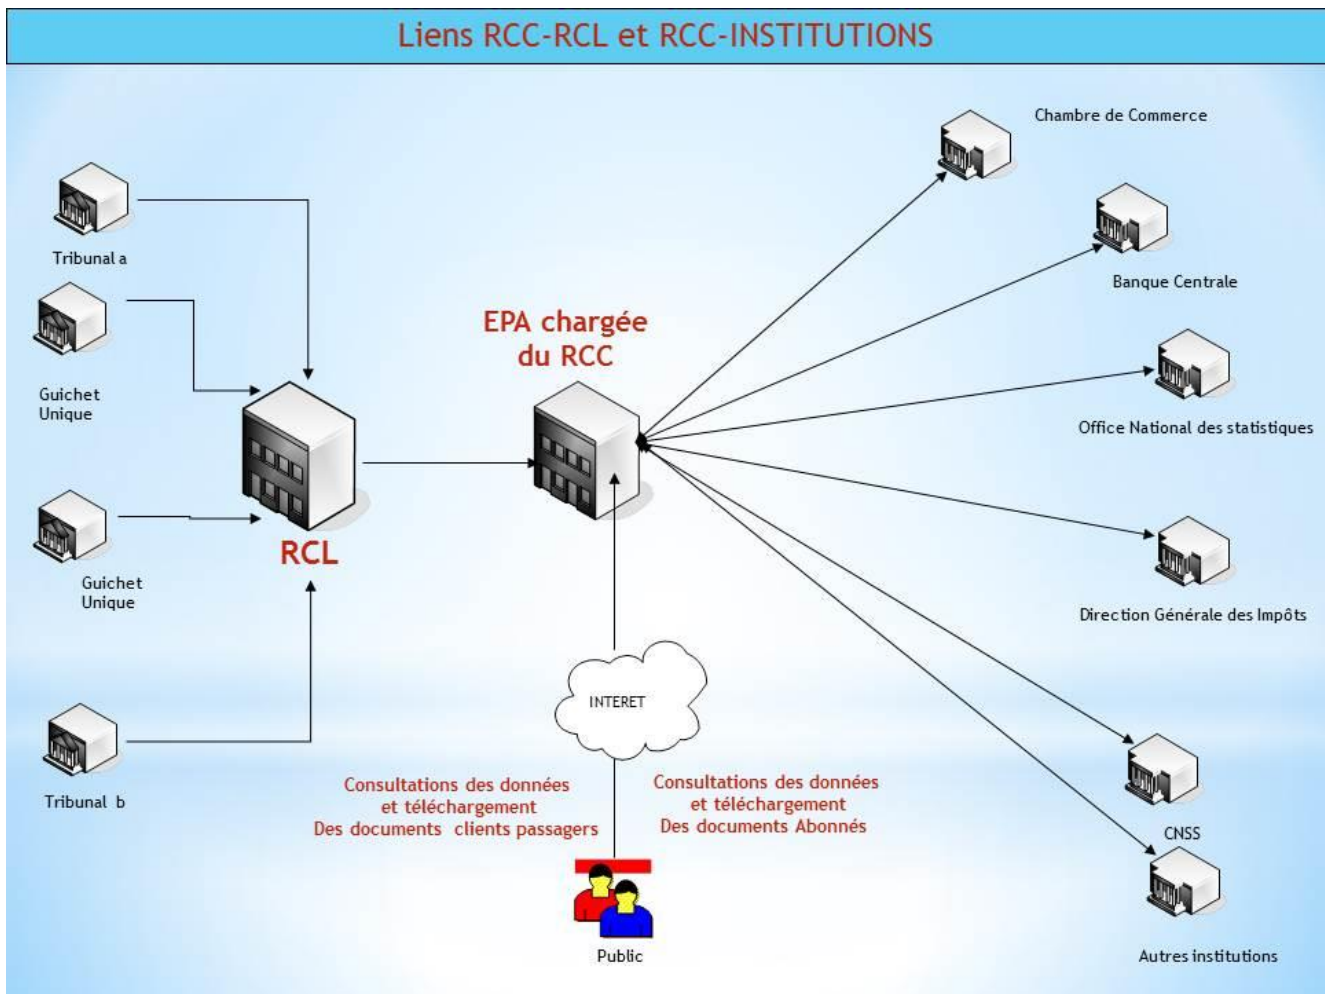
Liens RCC-RCL et RCC-INSTITUTIONS

Tribunal a

Guichet Unique

Guichet Unique

Tribunal b

RCL

EPA chargée du RCC

INTERET

Consultations des données et téléchargement Des documents clients passagers

Consultations des données et téléchargement Des documents Abonnés

Public

Chambre de Commerce

Banque Centrale

Office National des statistiques

Direction Générale des Impôts

CNSS

Autres institutions